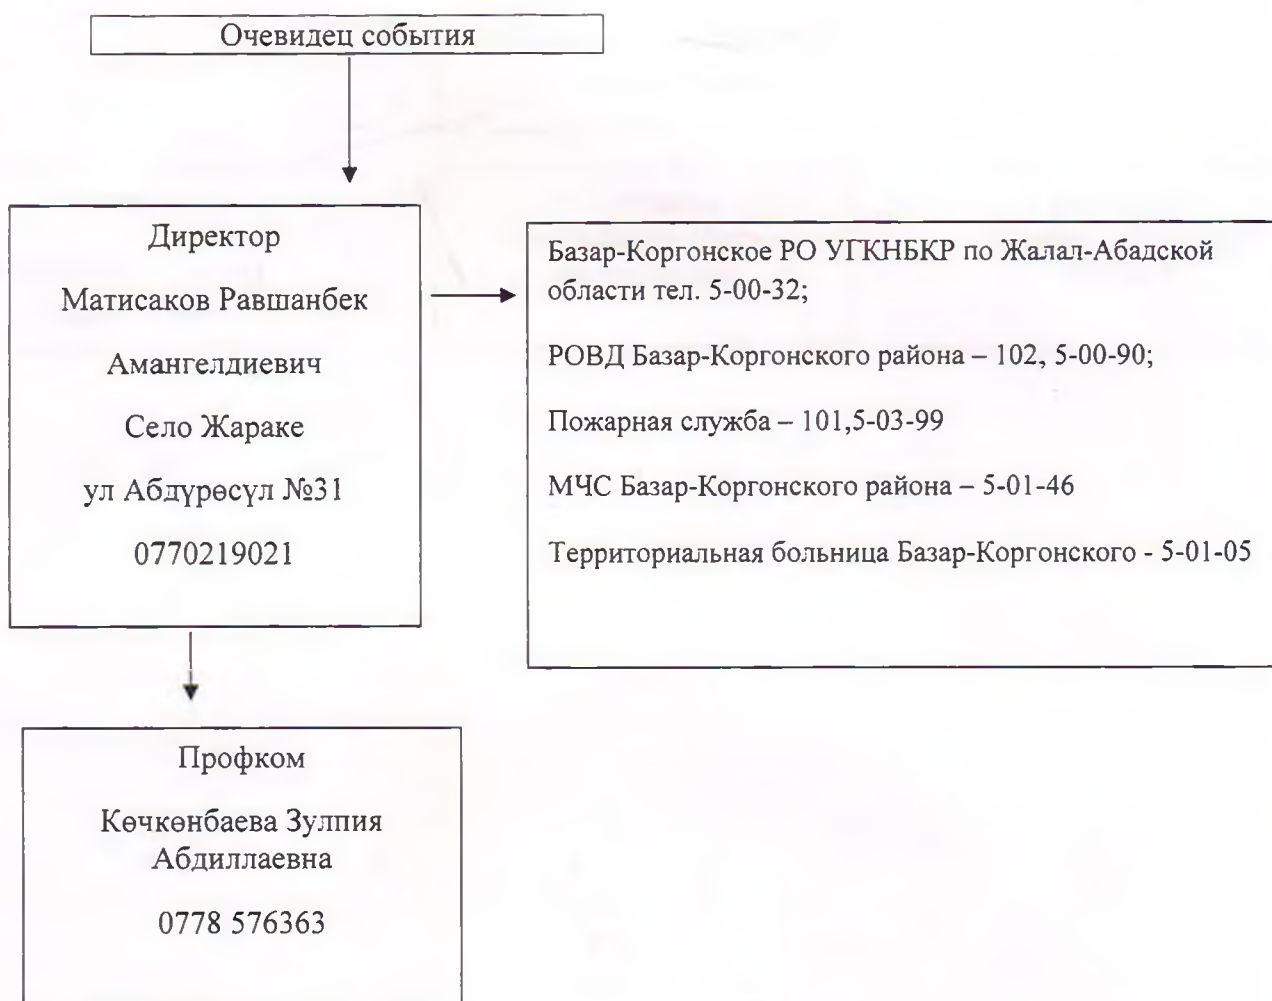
Очевидец события

Директор

Матисаков Равшанбек

Амангелдиевич

Село Жараке

ул Абдүрөсүл №31

0770219021

Базар-Коргонское РО УГКНБКР по Жалал-Абадской области тел. 5-00-32;

РОВД Базар-Коргонского района – 102, 5-00-90;

Пожарная служба – 101,5-03-99

МЧС Базар-Коргонского района – 5-01-46

Территориальная больница Базар-Коргонского - 5-01-05

Профком

Көчкөнбаева Зулпия Абдиллаевна

0778 576363